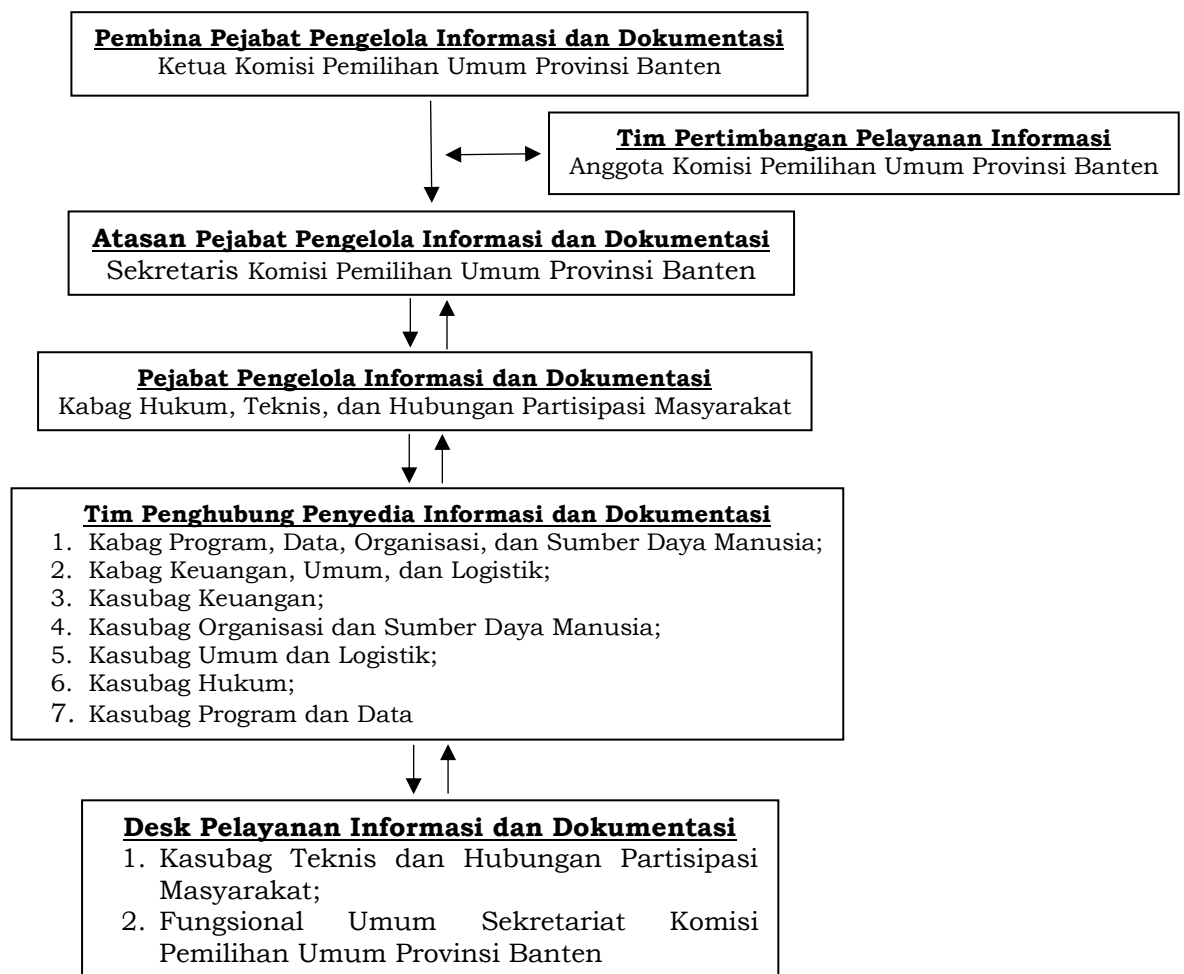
Pembina Pejabat Pengelola Informasi dan Dokumentasi
Ketua Komisi Pemilihan Umum Provinsi Banten

Tim Pertimbangan Pelayanan Informasi
Anggota Komisi Pemilihan Umum Provinsi Banten

Atasan Pejabat Pengelola Informasi dan Dokumentasi
Sekretaris Komisi Pemilihan Umum Provinsi Banten

Pejabat Pengelola Informasi dan Dokumentasi
Kabag Hukum, Teknis, dan Hubungan Partisipasi Masyarakat

Tim Penghubung Penyedia Informasi dan Dokumentasi
1. Kabag Program, Data, Organisasi, dan Sumber Daya Manusia;
2. Kabag Keuangan, Umum, dan Logistik;
3. Kasubag Keuangan;
4. Kasubag Organisasi dan Sumber Daya Manusia;
5. Kasubag Umum dan Logistik;
6. Kasubag Hukum;
7. Kasubag Program dan Data

Desk Pelayanan Informasi dan Dokumentasi
1. Kasubag Teknis dan Hubungan Partisipasi Masyarakat;
2. Fungsional Umum Sekretariat Komisi Pemilihan Umum Provinsi Banten